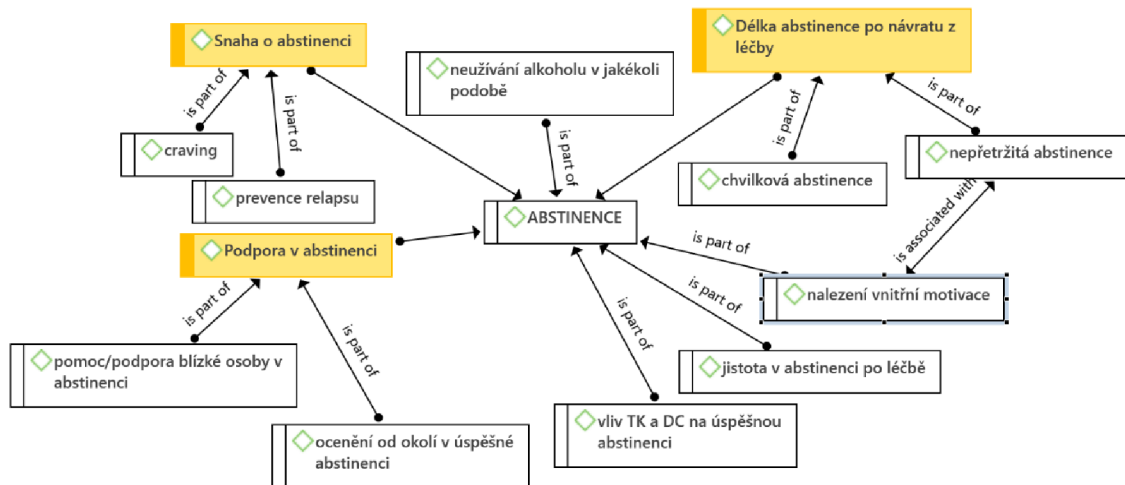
Snaha o abstinenci

is part of

is part of

craving

prevence relapsu

neužívání alkoholu v jakékoli podobě

is part of

Délka abstinence po návratu z léčby

is part of

is part of

chvilková abstinence

nepřetržitá abstinence

ABSTINENCE

Podpora v abstinenci

is part of

is associated with

is part of

nalezení vnitřní motivace

is part of

is part of

is part of

is part of

pomoc/podpora blízké osoby v abstinenci

jistota v abstinenci po léčbě

vliv TK a DC na úspěšnou abstinenci

ocenění od okolí v úspěšné abstinenci